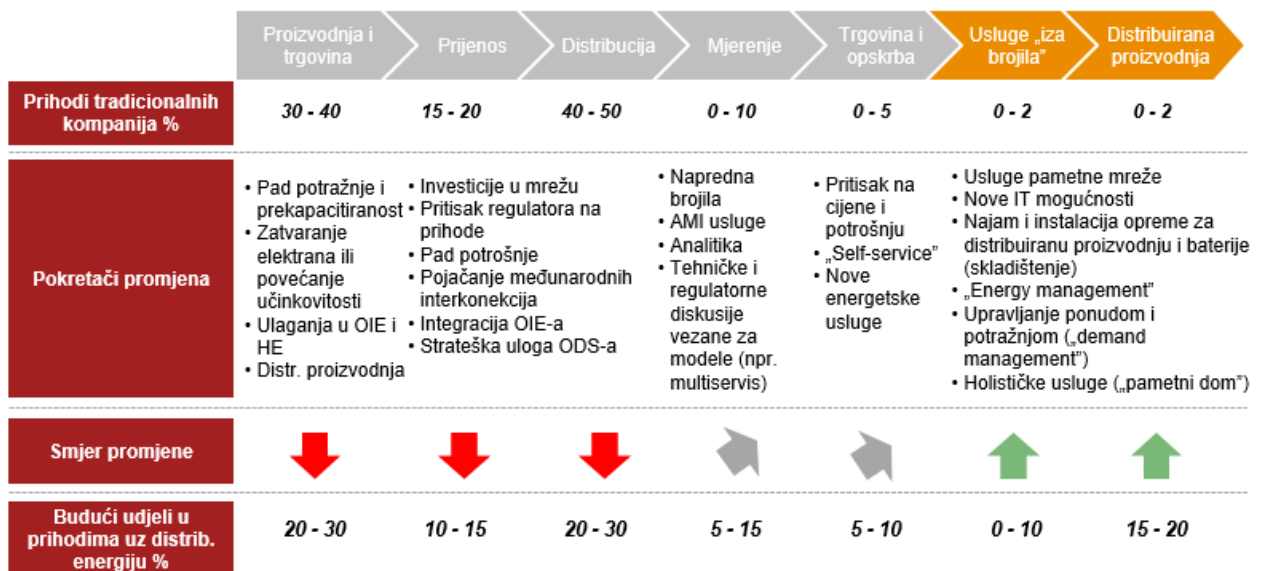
| | Proizvodnja i trgovina | Prijenos | Distribucija | Mjerenje | Trgovina i opskrba | Usluge „iza brojila" | Distribuirana proizvodnja |
|---|---|---|---|---|---|---|---|
| Prihodi tradicionalnih kompanija % | 30 - 40 | 15 - 20 | 40 - 50 | 0 - 10 | 0 - 5 | 0 - 2 | 0 - 2 |
| Pokretači promjena | • Pad potražnje i prekapacitiranost • Zatvaranje elektrana ili povećanje učinkovitosti • Ulaganja u OIE i HE • Distr. proizvodnja | • Investicije u mrežu • Pritisak regulatora na prihode • Pad potrošnje • Pojačanje međunarodnih interkonekcija • Integracija OIE-a • Strateška uloga ODS-a | | • Napredna brojila • AMI usluge • Analitika • Tehničke i regulatorne diskusije vezane za modele (npr. multiservis) | • Pritisak na cijene i potrošnju • „Self-service" • Nove energetske usluge | • Usluge pametne mreže • Nove IT mogućnosti • Najam i instalacija opreme za distribuiranu proizvodnju i baterije (skladištenje) • „Energy management" • Upravljanje ponudom i potražnjom („demand management") • Holističke usluge („pametni dom") | |
| Smjer promjene | | | | | | | |
| Budući udjeli u prihodima uz distrib. energiju % | 20 - 30 | 10 - 15 | 20 - 30 | 5 - 15 | 5 - 10 | 0 - 10 | 15 - 20 |